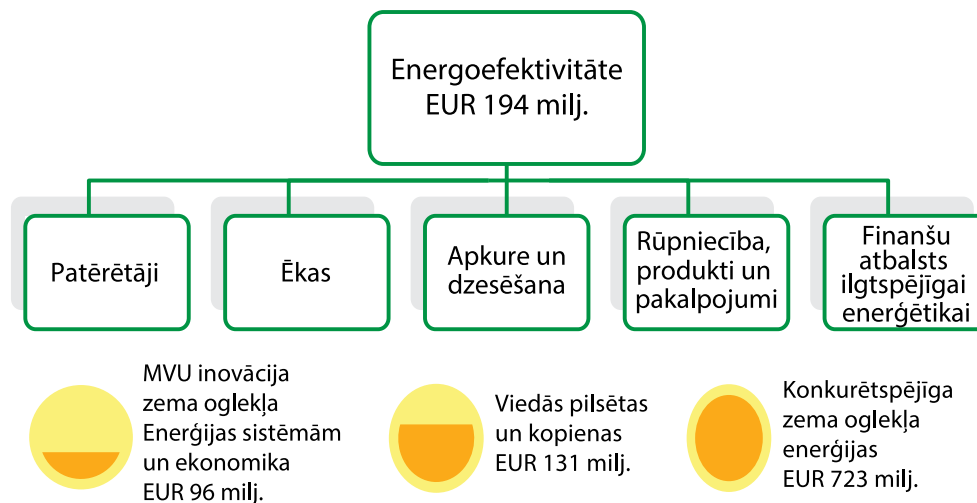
Energoefektivitāte
EUR 194 milj.

Patērētāji

Ēkas

Apkure un dzesēšana

Rūpniecība, produkti un pakalpojumi

Finanšu atbalsts ilgtspējīgai enerģētikai

MVU inovācija zema oglekļa Enerģijas sistēmām un ekonomika EUR 96 milj.

Viedās pilsētas un kopienas EUR 131 milj.

Konkurētspējīga zema oglekļa enerģijas EUR 723 milj.